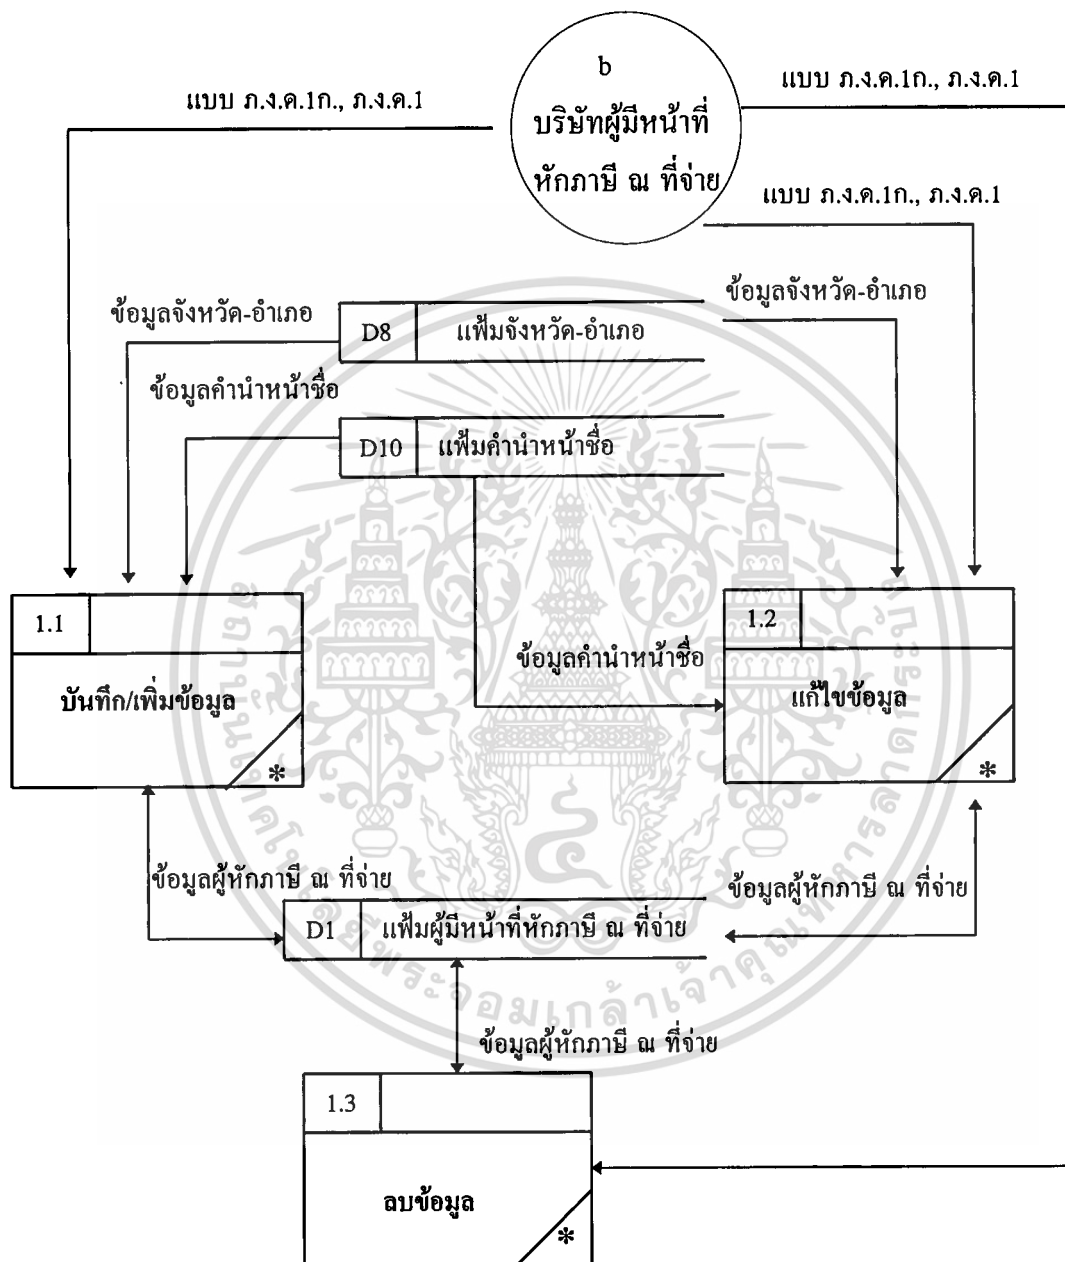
b
บริษัทผู้มีหน้าที่
หักภาษี ณ ที่จ่าย

แบบ ภ.ง.ด.1ก., ภ.ง.ด.1

แบบ ภ.ง.ด.1ก., ภ.ง.ด.1

แบบ ภ.ง.ด.1ก., ภ.ง.ด.1

ข้อมูลจังหวัด-อำเภอ

D8 | แฟ้มจังหวัด-อำเภอ

ข้อมูลจังหวัด-อำเภอ

ข้อมูลคำนำหน้าชื่อ

D10 | แฟ้มคำนำหน้าชื่อ

1.1
บันทึก/เพิ่มข้อมูล
*

ข้อมูลคำนำหน้าชื่อ

1.2
แก้ไขข้อมูล
*

ข้อมูลผู้หักภาษี ณ ที่จ่าย

ข้อมูลผู้หักภาษี ณ ที่จ่าย

D1 | แฟ้มผู้มีหน้าที่หักภาษี ณ ที่จ่าย

ข้อมูลผู้หักภาษี ณ ที่จ่าย

1.3
ลบข้อมูล
*